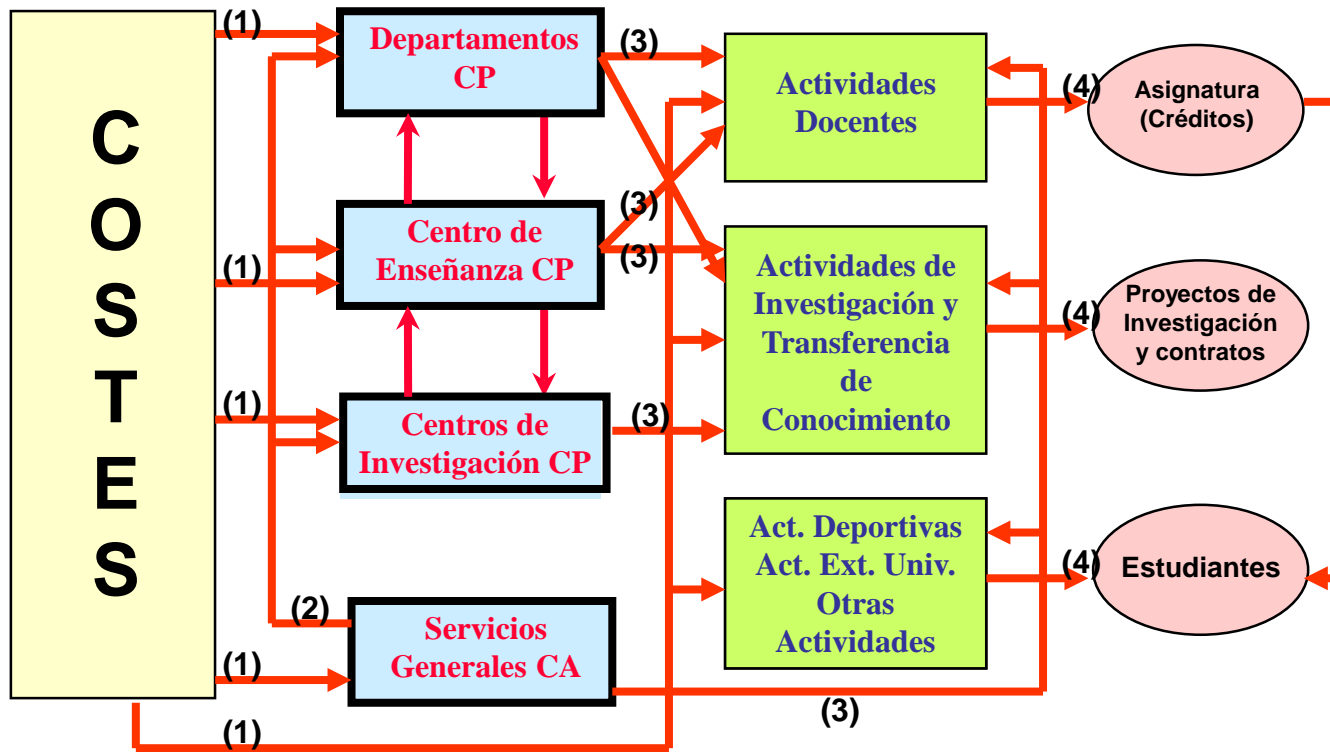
COSTES

(1)
Departamentos CP
(3)
Actividades Docentes
(4)
Asignatura (Créditos)

(3)
(1)
Centro de Enseñanza CP
(3)
Actividades de Investigación y Transferencia de Conocimiento
(4)
Proyectos de Investigación y contratos

(1)
Centros de Investigación CP
(3)

Act. Deportivas Act. Ext. Univ. Otras Actividades
(4)
Estudiantes

(2)
Servicios Generales CA
(1)
(3)
(1)